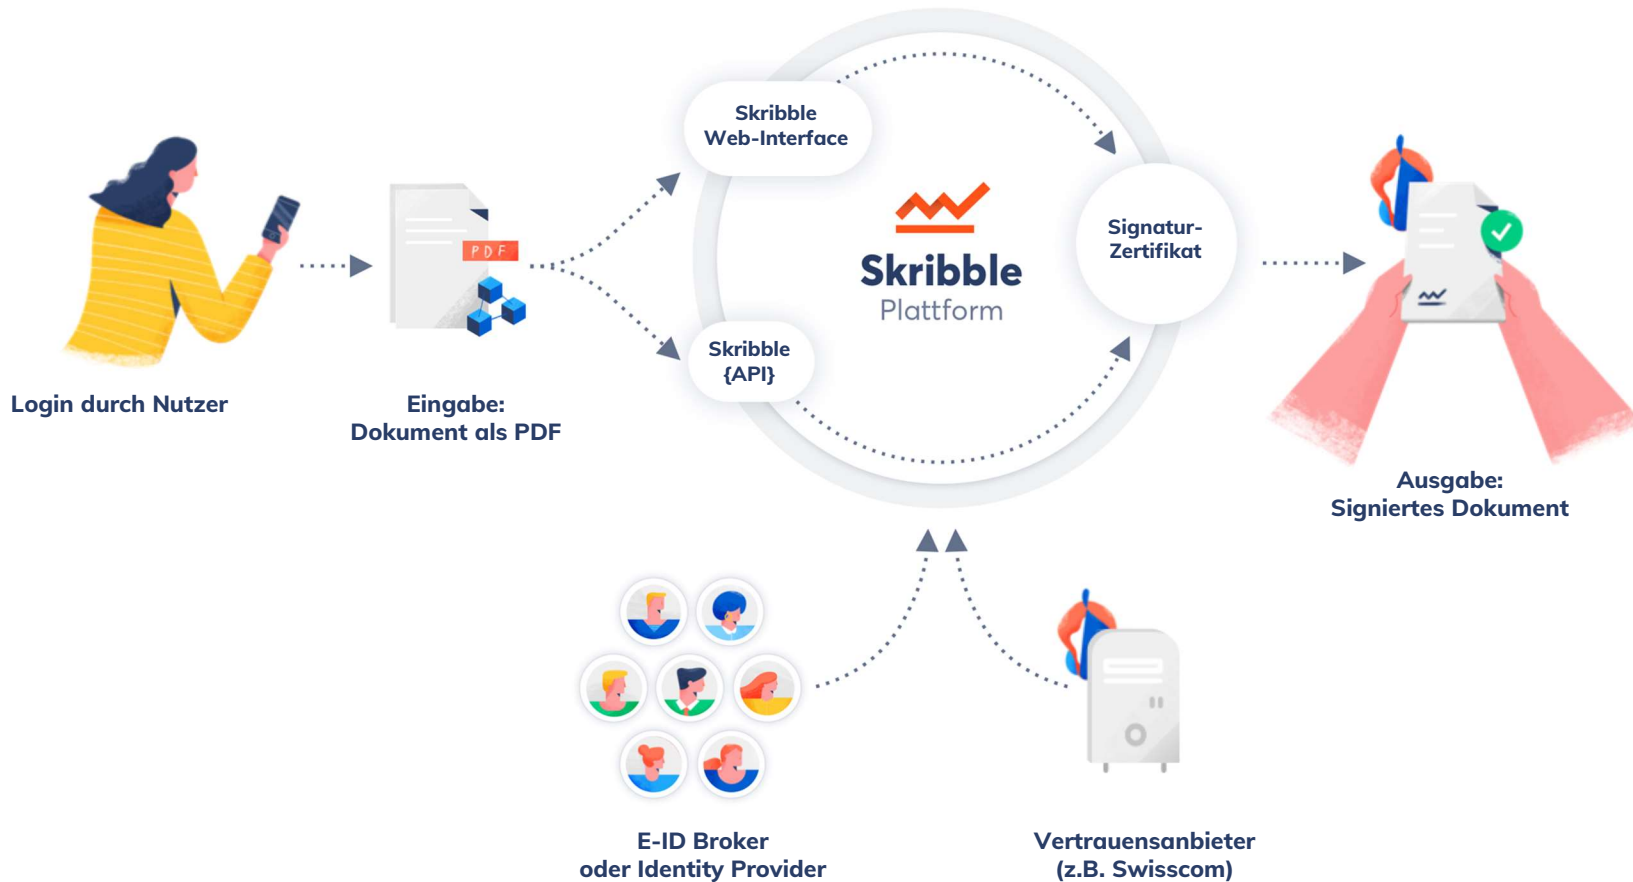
Login durch Nutzer

PDF

Eingabe:
Dokument als PDF

Skribble
Web-Interface

Skribble
{API}

Skribble
Plattform

Signatur-
Zertifikat

Ausgabe:
Signiertes Dokument

E-ID Broker
oder Identity Provider

Vertrauensanbieter
(z.B. Swisscom)